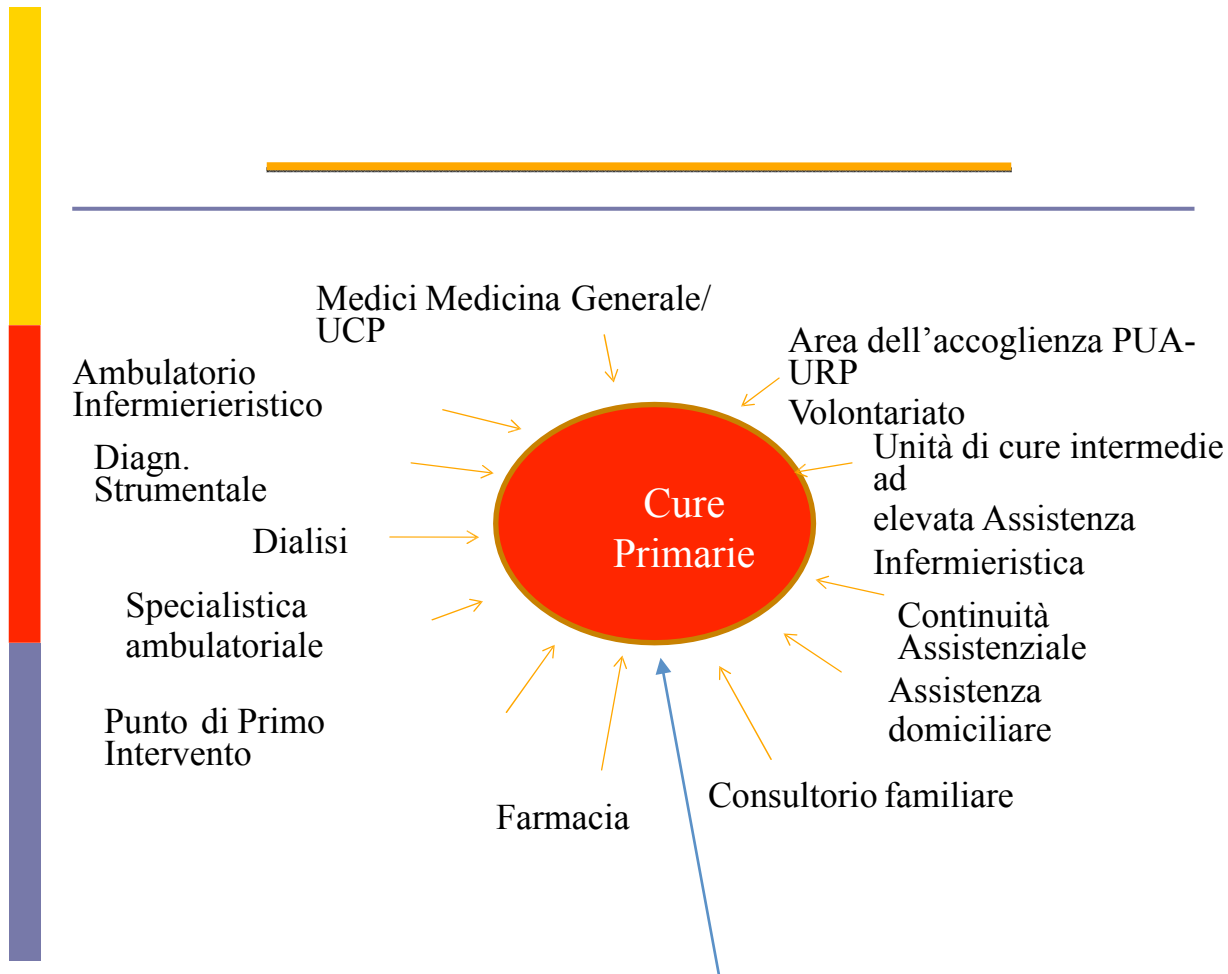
Medici Medicina Generale/ UCP

Area dell’accoglienza PUA-URP

Volontariato

Ambulatorio Infermierieristico

Unità di cure intermedie ad elevata Assistenza Infermieristica

Diagn. Strumentale

Cure Primarie

Dialisi

Specialistica ambulatoriale

Continuità Assistenziale

Assistenza domiciliare

Punto di Primo Intervento

Consultorio familiare

Farmacia